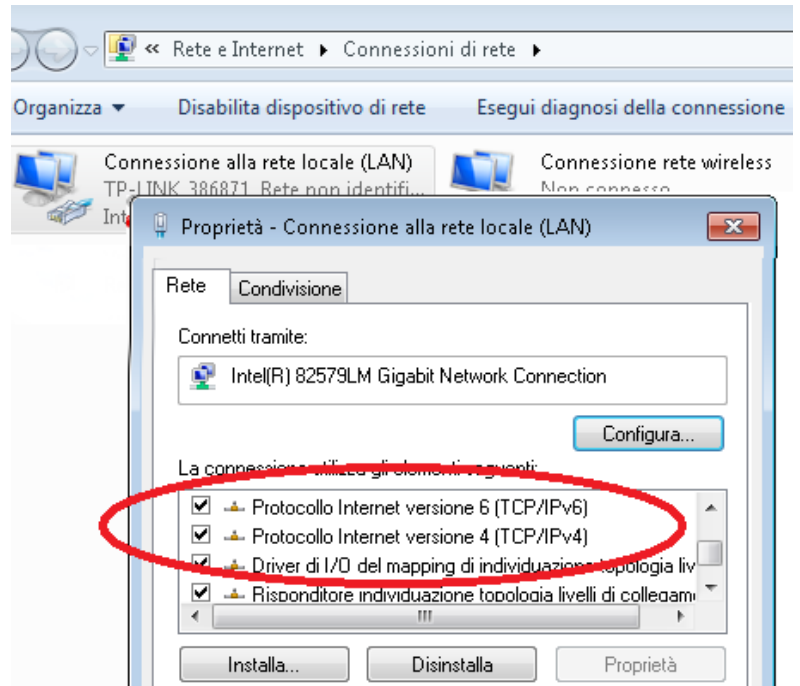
« Rete e Internet ▸ Connessioni di rete ▸

Organizza ▾ Disabilita dispositivo di rete Esegui diagnosi della connessione

Connessione alla rete locale (LAN)
TP-LINK_386871 Rete non identifi...
Int

Connessione rete wireless
Non connesso

Proprietà - Connessione alla rete locale (LAN)

Rete Condivisione

Connetti tramite:

Intel(R) 82579LM Gigabit Network Connection

Configura...

La connessione utilizza gli elementi seguenti:

Protocollo Internet versione 6 (TCP/IPv6)
Protocollo Internet versione 4 (TCP/IPv4)
Driver di I/O del mapping di individuazione topologia liv
Risponditore individuazione topologia livelli di collegam

Installa... Disinstalla Proprietà